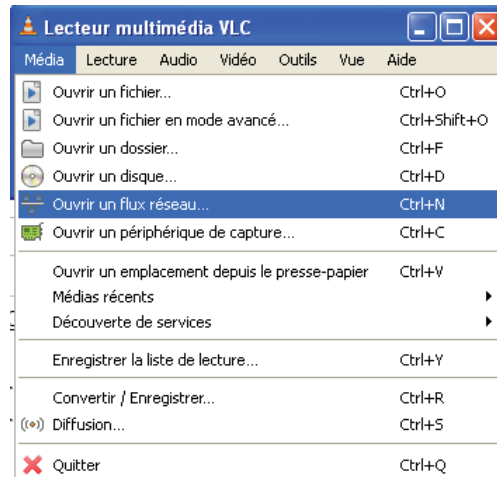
Lecteur multimédia VLC

Média Lecture Audio Vidéo Outils Vue Aide

Ouvrir un fichier... Ctrl+O
Ouvrir un fichier en mode avancé... Ctrl+Shift+O
Ouvrir un dossier... Ctrl+F
Ouvrir un disque... Ctrl+D
Ouvrir un flux réseau... Ctrl+N
Ouvrir un périphérique de capture... Ctrl+C

Ouvrir un emplacement depuis le presse-papier Ctrl+V
Médias récents
Découverte de services

Enregistrer la liste de lecture... Ctrl+Y

Convertir / Enregistrer... Ctrl+R
Diffusion... Ctrl+S

Quitter Ctrl+Q